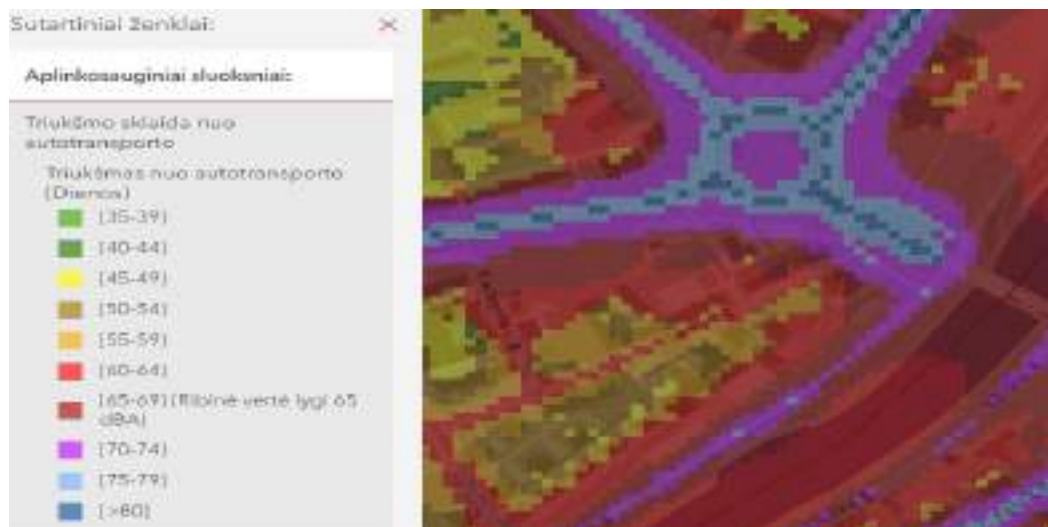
Sutartiniai ženklai:

×

Aplinkosauginiai sluoksniai:

Triukšmo sklaida nuo autotransporto

Triukšmas nuo autotransporto (Dienos)

[35-39]

[40-44]

[45-49]

[50-54]

[55-59]

[60-64]

[65-69] (Ribinė vertė lygi 65 dBA)

[70-74]

[75-79]

[>80]